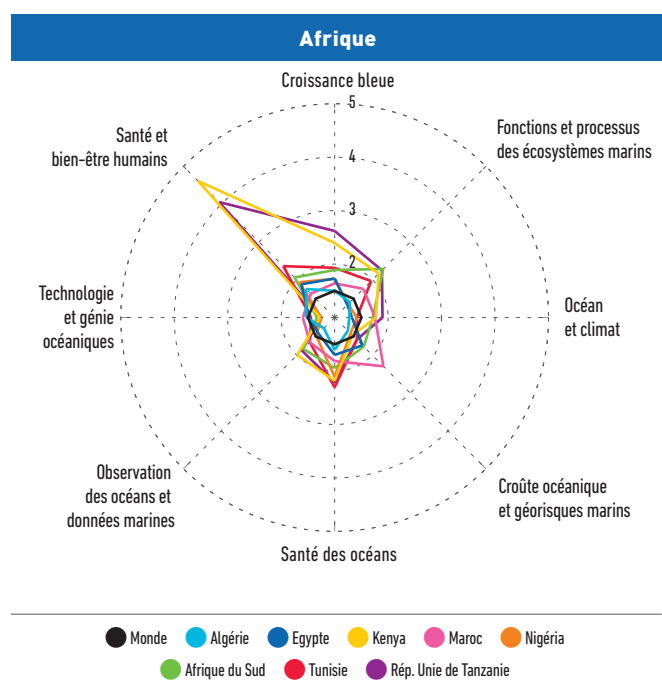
Afrique

Croissance bleue

5

4

3

2

Fonctions et processus des écosystèmes marins

Océan et climat

Croûte océanique et géorisques marins

Santé des océans

Observation des océans et données marines

Technologie et génie océaniques

Santé et bien-être humains

Monde Algérie Egypte Kenya Maroc Nigéria

Afrique du Sud Tunisie Rép. Unie de Tanzanie